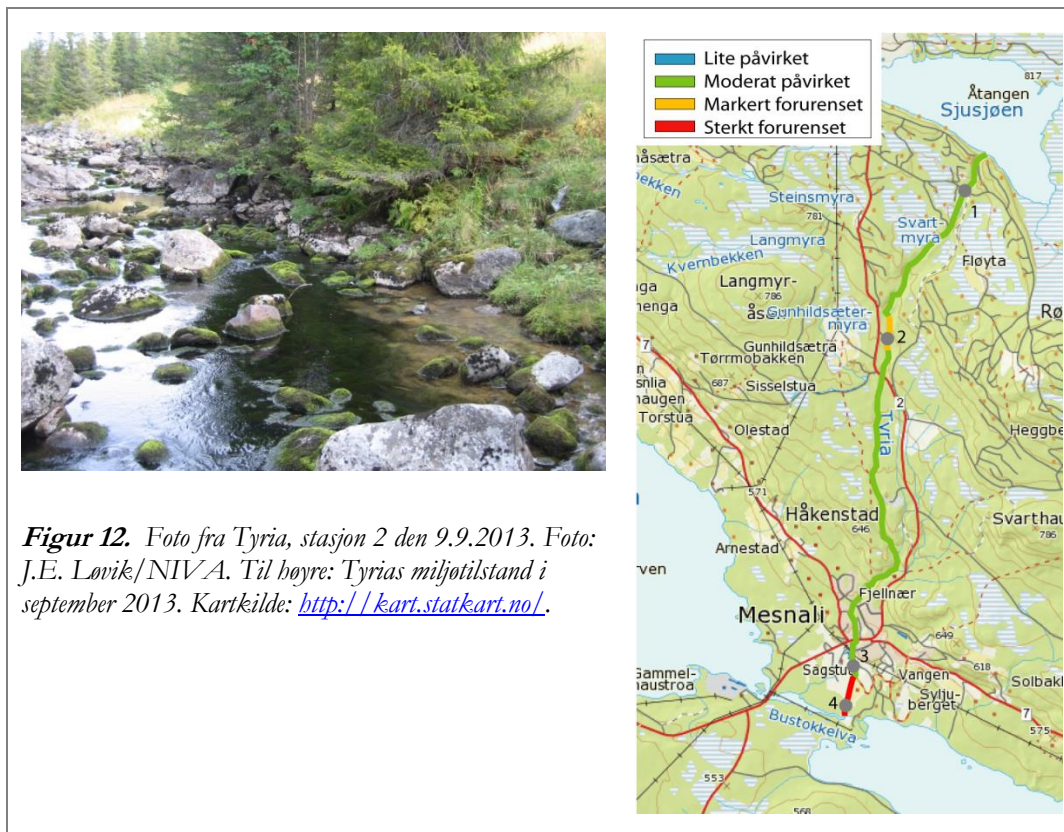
**Figur 12.** Foto fra Tyria, stasjon 2 den 9.9.2013. Foto: J.E. Løvik/NIVA. Til høyre: Tyrias miljøtilstand i september 2013. Kartkilde: http://kart.statkart.no/.

Lite påvirket
Moderat påvirket
Markert forurenset
Sterkt forurenset

817
Åtangen
Sjusjøen
håsætra
bekken
Steinsmyra
781
1
Svart-myra
Langmyra
Kvernbekken
Fløyta
Langmyr-åsen
786
ga
henga
Gunhildsæter-myra
Rø
7
2
Gunhildsætra
Tørrmobakken
nslia
687
Sisselstua
haugen
Torstua
2
Olestad
Tyria
Heggbe
571
Håkenstad
646
Svarthau
786
Arnestad
rven
Fjellnær
Mesnali
649
3
Sagstu
618
Vangen
Solbakl
Gammel-haustroa
Sylju-berget
4
7
575
Bustokkelva
553
568